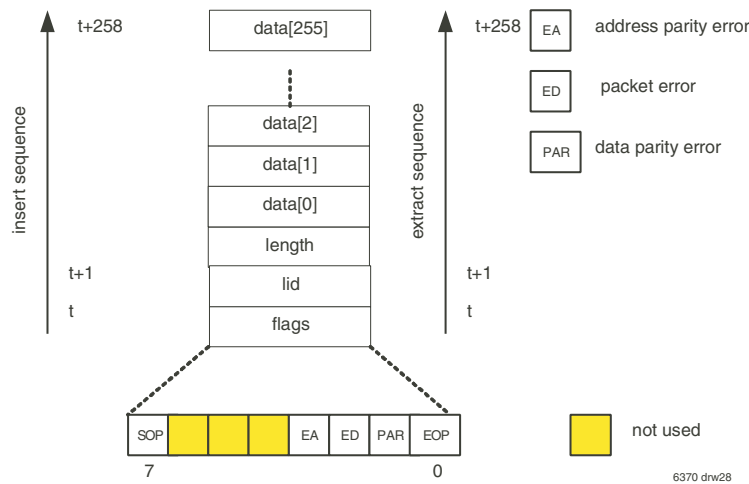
t+258

insert sequence

t+1

t

data[255]

data[2]

data[1]

data[0]

length

lid

flags

t+258

extract sequence

t+1

t

EA address parity error

ED packet error

PAR data parity error

| SOP |  |  |  | EA | ED | PAR | EOP |
|---|---|---|---|---|---|---|---|

7

0

not used

6370 drw28